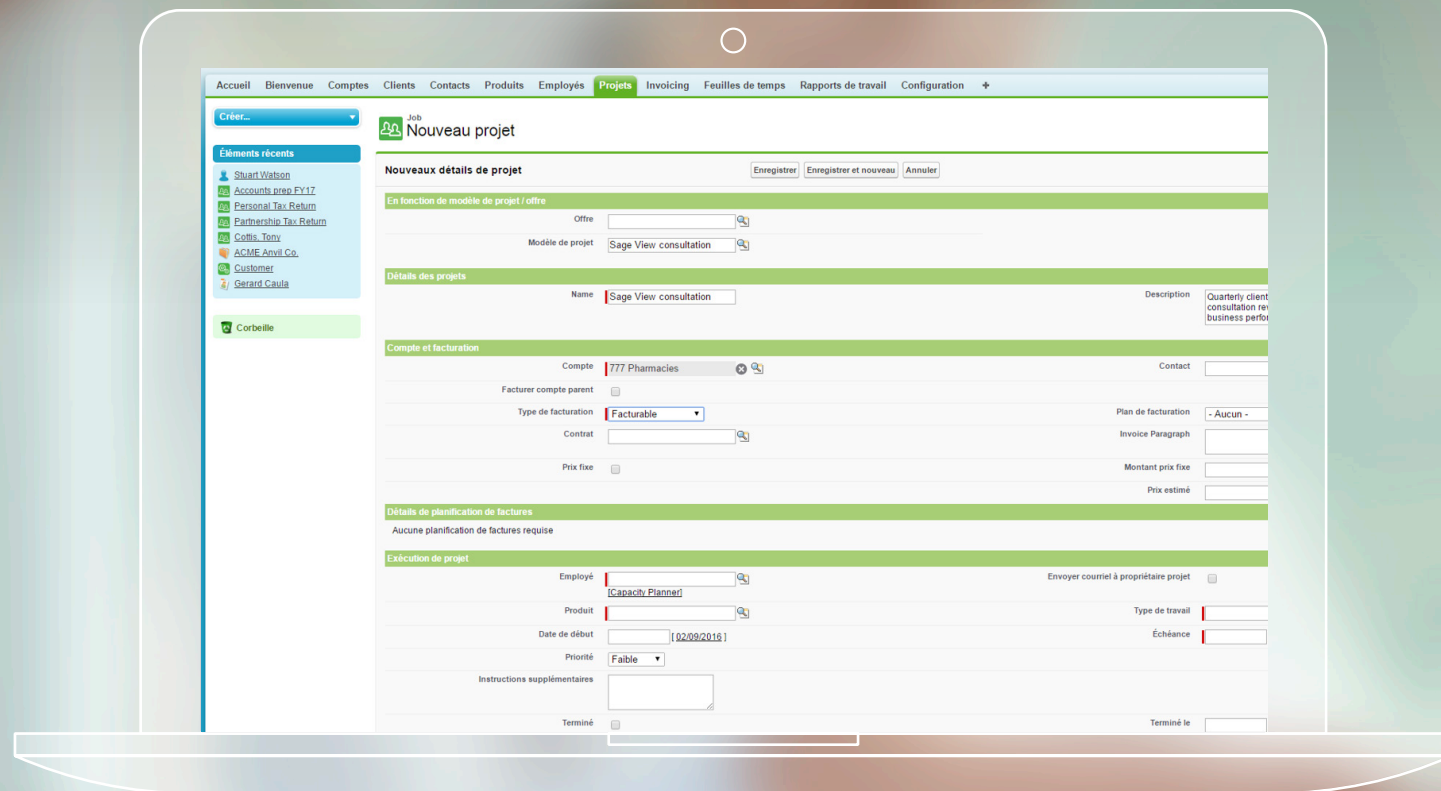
Accueil Bienvenue Comptes Clients Contacts Produits Employés Projets Invoicing Feuilles de temps Rapports de travail Configuration +

Créer...

Éléments récents
Stuart Watson
Accounts prep FY17
Personal Tax Return
Partnership Tax Return
Cottis, Tony
ACME Anvil Co.
Customer
Gerard Caula

Corbeille

Job
Nouveau projet

Nouveaux détails de projet

Enregistrer | Enregistrer et nouveau | Annuler

En fonction de modèle de projet / offre

Offre

Modèle de projet: Sage View consultation

Détails des projets

Name: Sage View consultation

Description: Quarterly client consultation re business perfo

Compte et facturation

Compte: 777 Pharmacies

Contact

Facturer compte parent

Type de facturation: Facturable

Plan de facturation: - Aucun -

Contrat

Invoice Paragraph

Prix fixe

Montant prix fixe

Prix estimé

Détails de planification de factures

Aucune planification de factures requise

Exécution de projet

Employé
[Capacity Planner]

Envoyer courriel à propriétaire projet

Produit

Type de travail

Date de début [ 02/09/2016 ]

Échéance

Priorité: Faible

Instructions supplémentaires

Terminé

Terminé le